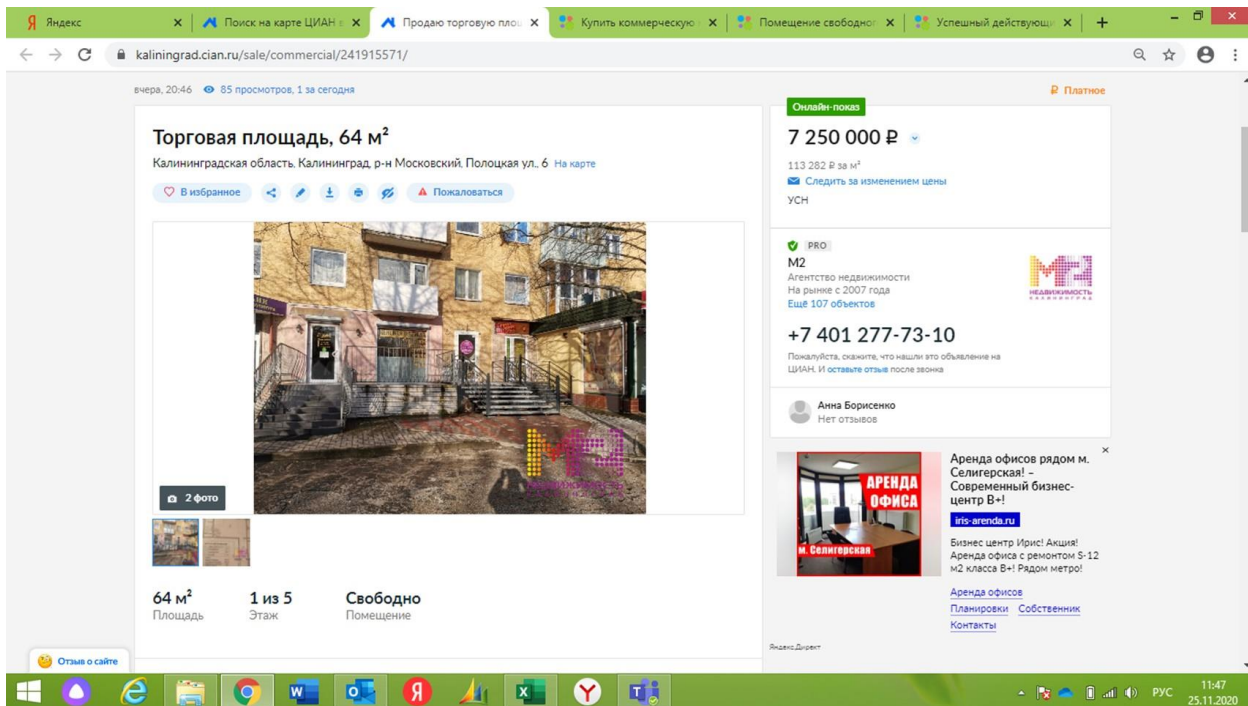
Я Яндекс
Поиск на карте ЦИАН
Продаю торговую пло
Купить коммерческую
Помещение свободно
Успешный действующ

kaliningrad.cian.ru/sale/commercial/241915571/

вчера, 20:46 85 просмотров, 1 за сегодня
₽ Платное

Торговая площадь, 64 м²
Калининградская область, Калининград, р-н Московский, Полоцкая ул., 6 На карте

В избранное
Пожаловаться

2 фото

64 м²
Площадь
1 из 5
Этаж
Свободно
Помещение

Онлайн-показ
7 250 000 ₽
113 282 ₽ за м²
Следить за изменением цены
УСН

PRO
M2
Агентство недвижимости
На рынке с 2007 года
Ещё 107 объектов

+7 401 277-73-10
Пожалуйста, скажите, что нашли это объявление на ЦИАН. И оставьте отзыв после звонка

Анна Борисенко
Нет отзывов

АРЕНДА ОФИСА
м. Селигерская
Аренда офисов рядом м. Селигерская! – Современный бизнес-центр В+!
iris-arenda.ru
Бизнес центр Ирис! Акция! Аренда офиса с ремонтом 5-12 м2 класса В+! Рядом метро!
Аренда офисов
Планировки Собственник
Контакты
Яндекс.Директ

Отзыв о сайте

РУС 11:47 25.11.2020